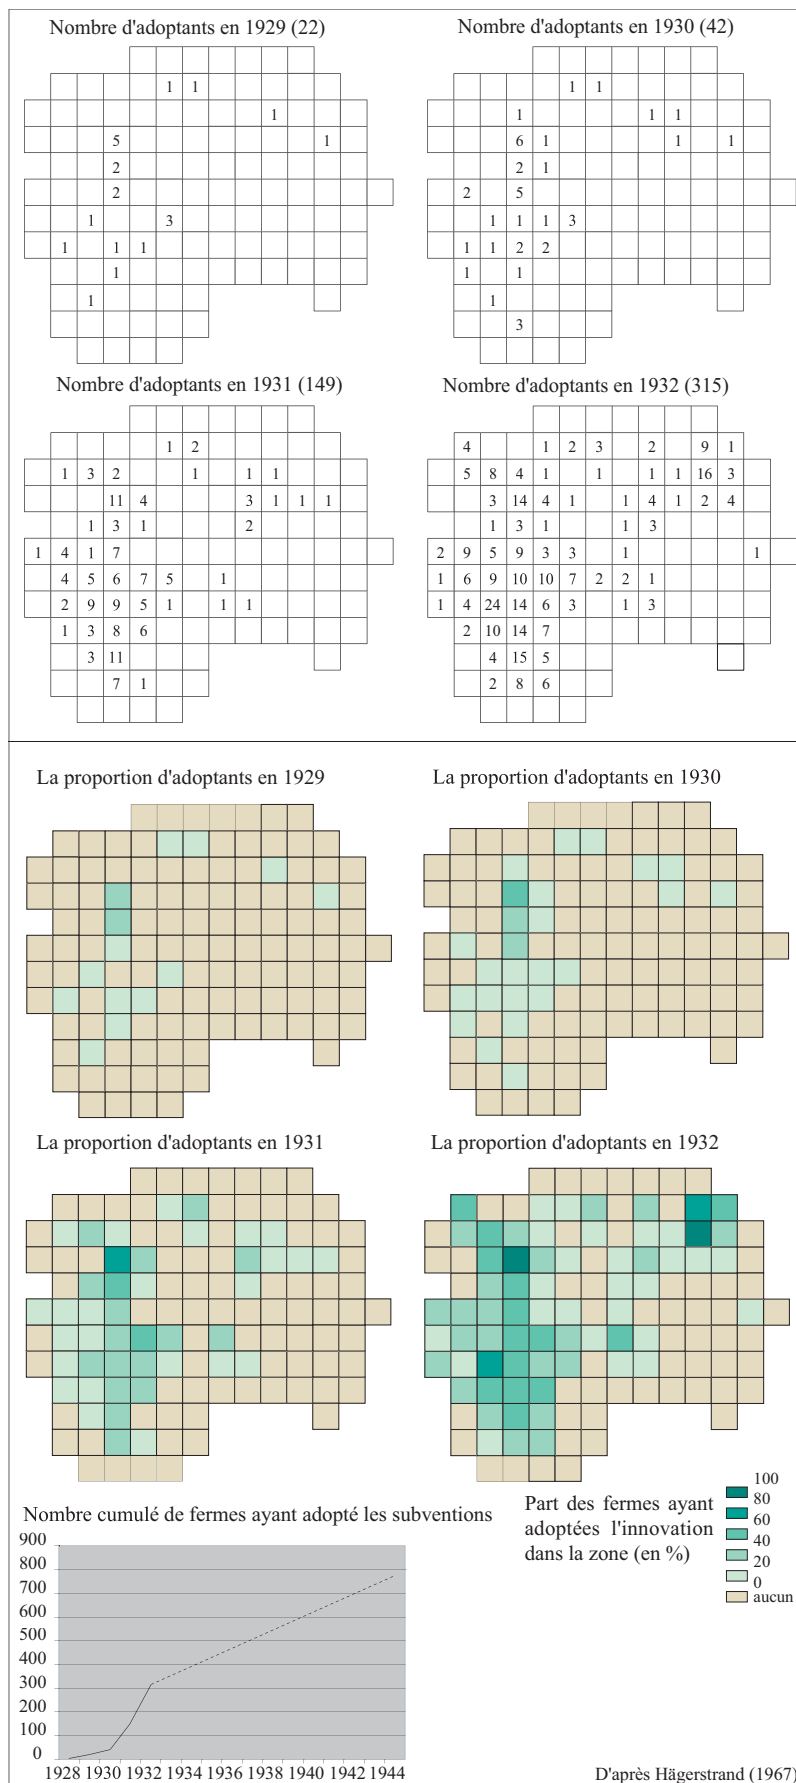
Nombre d'adoptants en 1929 (22)

1 1
1
5 1
2
2
1 3
1 1 1
1
1

Nombre d'adoptants en 1930 (42)

1 1
1 1 1
6 1 1 1
2 1
2 5
1 1 1 3
1 1 2 2
1 1
1
3

Nombre d'adoptants en 1931 (149)

1 2
1 3 2 1 1 1
11 4 3 1 1 1
1 3 1 2
1 4 1 7
4 5 6 7 5 1
2 9 9 5 1 1 1
1 3 8 6
3 11
7 1

Nombre d'adoptants en 1932 (315)

4 1 2 3 2 9 1
5 8 4 1 1 1 1 16 3
3 14 4 1 1 4 1 2 4
1 3 1 1 3
2 9 5 9 3 3 1 1
1 6 9 10 10 7 2 2 1
1 4 24 14 6 3 1 3
2 10 14 7
4 15 5
2 8 6

La proportion d'adoptants en 1929

La proportion d'adoptants en 1930

La proportion d'adoptants en 1931

La proportion d'adoptants en 1932

Nombre cumulé de fermes ayant adopté les subventions

900
800
700
600
500
400
300
200
100
0
1928 1930 1932 1934 1936 1938 1940 1942 1944

Part des fermes ayant adoptées l'innovation dans la zone (en %)

100
80
60
40
20
0
aucun

D'après Hägerstrand (1967)